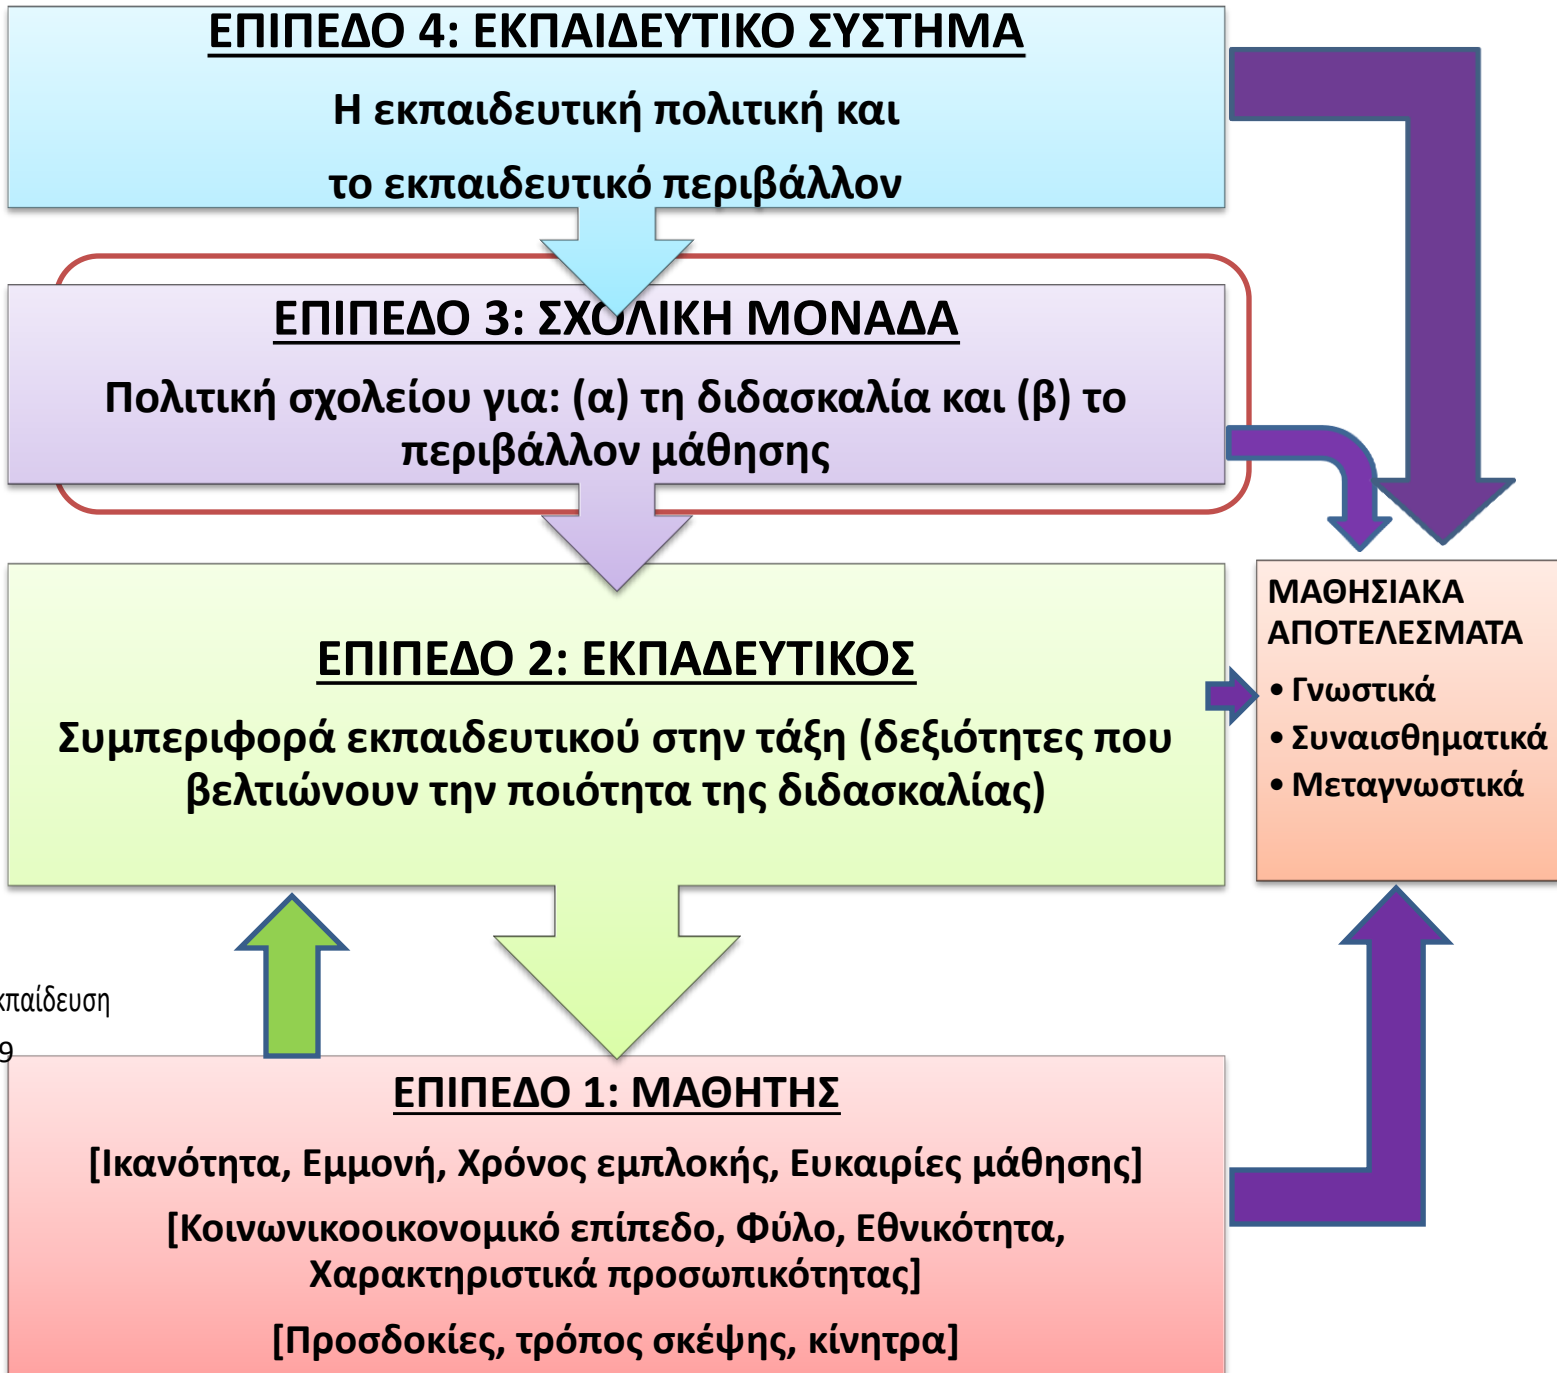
ΕΠΙΠΕΔΟ 4: ΕΚΠΑΙΔΕΥΤΙΚΟ ΣΥΣΤΗΜΑ

Η εκπαιδευτική πολιτική και το εκπαιδευτικό περιβάλλον

ΕΠΙΠΕΔΟ 3: ΣΧΟΛΙΚΗ ΜΟΝΑΔΑ

Πολιτική σχολείου για: (α) τη διδασκαλία και (β) το περιβάλλον μάθησης

ΕΠΙΠΕΔΟ 2: ΕΚΠΑΔΕΥΤΙΚΟΣ

Συμπεριφορά εκπαιδευτικού στην τάξη (δεξιότητες που βελτιώνουν την ποιότητα της διδασκαλίας)

ΜΑΘΗΣΙΑΚΑ ΑΠΟΤΕΛΕΣΜΑΤΑ
• Γνωστικά
• Συναισθηματικά
• Μεταγνωστικά

κπαίδευση

9

ΕΠΙΠΕΔΟ 1: ΜΑΘΗΤΗΣ

[Ικανότητα, Εμμονή, Χρόνος εμπλοκής, Ευκαιρίες μάθησης]

[Κοινωνικοοικονομικό επίπεδο, Φύλο, Εθνικότητα, Χαρακτηριστικά προσωπικότητας]

[Προσδοκίες, τρόπος σκέψης, κίνητρα]